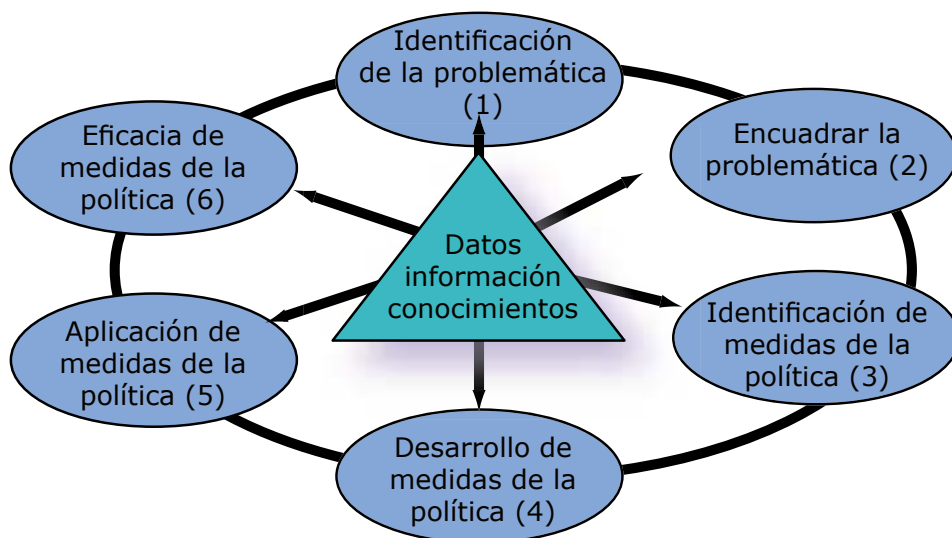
Identificación de la problemática (1)

Encuadrar la problemática (2)

Identificación de medidas de la política (3)

Desarrollo de medidas de la política (4)

Aplicación de medidas de la política (5)

Eficacia de medidas de la política (6)

Datos información conocimientos